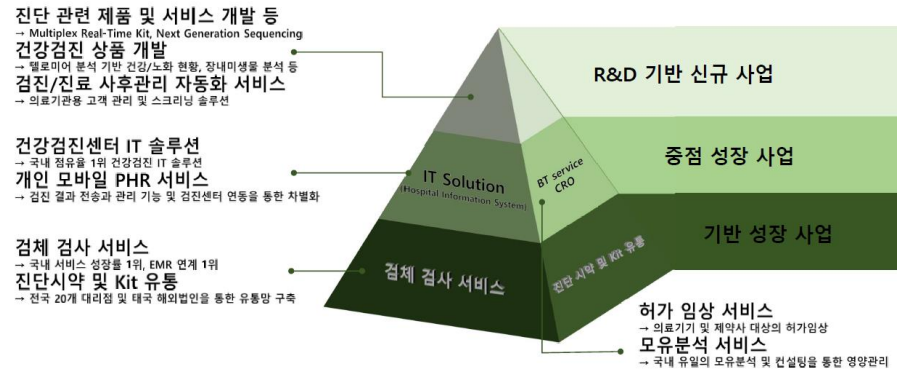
진단 관련 제품 및 서비스 개발 등
→ Multiplex Real-Time Kit, Next Generation Sequencing
건강검진 상품 개발
→ 텔로미어 분석 기반 건강/노화 현황, 장내미생물 분석 등
검진/진료 사후관리 자동화 서비스
→ 의료기관용 고객 관리 및 스크리닝 솔루션

건강검진센터 IT 솔루션
→ 국내 점유율 1위 건강검진 IT 솔루션
개인 모바일 PHR 서비스
→ 검진 결과 전송과 관리 기능 및 검진센터 연동을 통한 차별화

검체 검사 서비스
→ 국내 서비스 성장률 1위, EMR 연계 1위
진단시약 및 Kit 유통
→ 전국 20개 대리점 및 태국 해외법인을 통한 유통망 구축

R&D 기반 신규 사업

IT Solution
(Hospital Information System)

BT service
CRO

중점 성장 사업

검체 검사 서비스

진단 시약 및 Kit 유통

기반 성장 사업

허가 임상 서비스
→ 의료기기 및 제약사 대상의 허가임상
모유분석 서비스
→ 국내 유일의 모유분석 및 컨설팅을 통한 영양관리